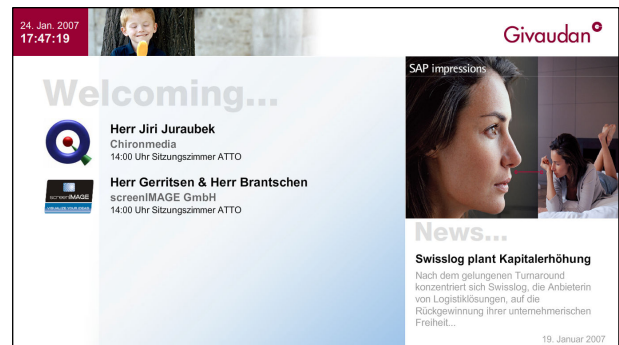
24. Jan. 2007
17:47:19

Givaudan

Welcoming...

Herr Jiri Juraubek
Chironmedia
14:00 Uhr Sitzungszimmer ATTO

screenIMAGE

Herr Gerritsen & Herr Brantschen
screenIMAGE GmbH
14:00 Uhr Sitzungszimmer ATTO

SAP impressions

News...

Swisslog plant Kapitalerhöhung

Nach dem gelungenen Turnaround konzentriert sich Swisslog, die Anbieterin von Logistiklösungen, auf die Rückgewinnung ihrer unternehmerischen Freiheit...

19. Januar 2007